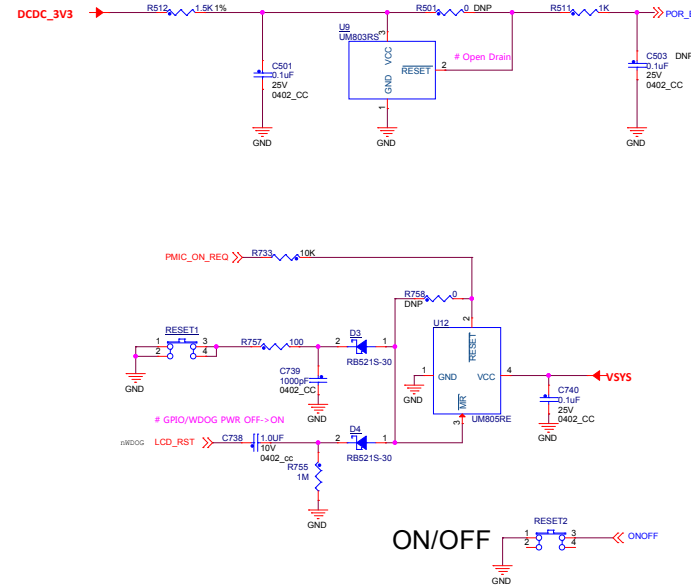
DCDC_3V3
R512 1.5K 1%
R501 0 DNP
R511 1K
POR_B
U9
UM803RS
3
VCC
RESET
2
GND
1
# Open Drain
C501
0.1uF
25V
0402_CC
GND
GND
C503
0.1uF
25V
0402_CC
GND

PMIC_ON_REQ
R733 10K
R758 0
DNP
2
U12
RESET
RESET1
1 3
2 4
GND
R757 100
2 D3 1
RB521S-30
1 GND
VCC 4
VSYS
C739
1000pF
0402_CC
GND
MR
3
UM805RE
C740
0.1uF
25V
0402_CC
GND
# GPIO/WDOG PWR OFF->ON
nWDOG
LCD_RST
C738
1.0UF
10V
0402_cc
R755
1M
GND
2 D4 1
RB521S-30
ON/OFF
RESET2
1 3
2 4
ONOFF
GND